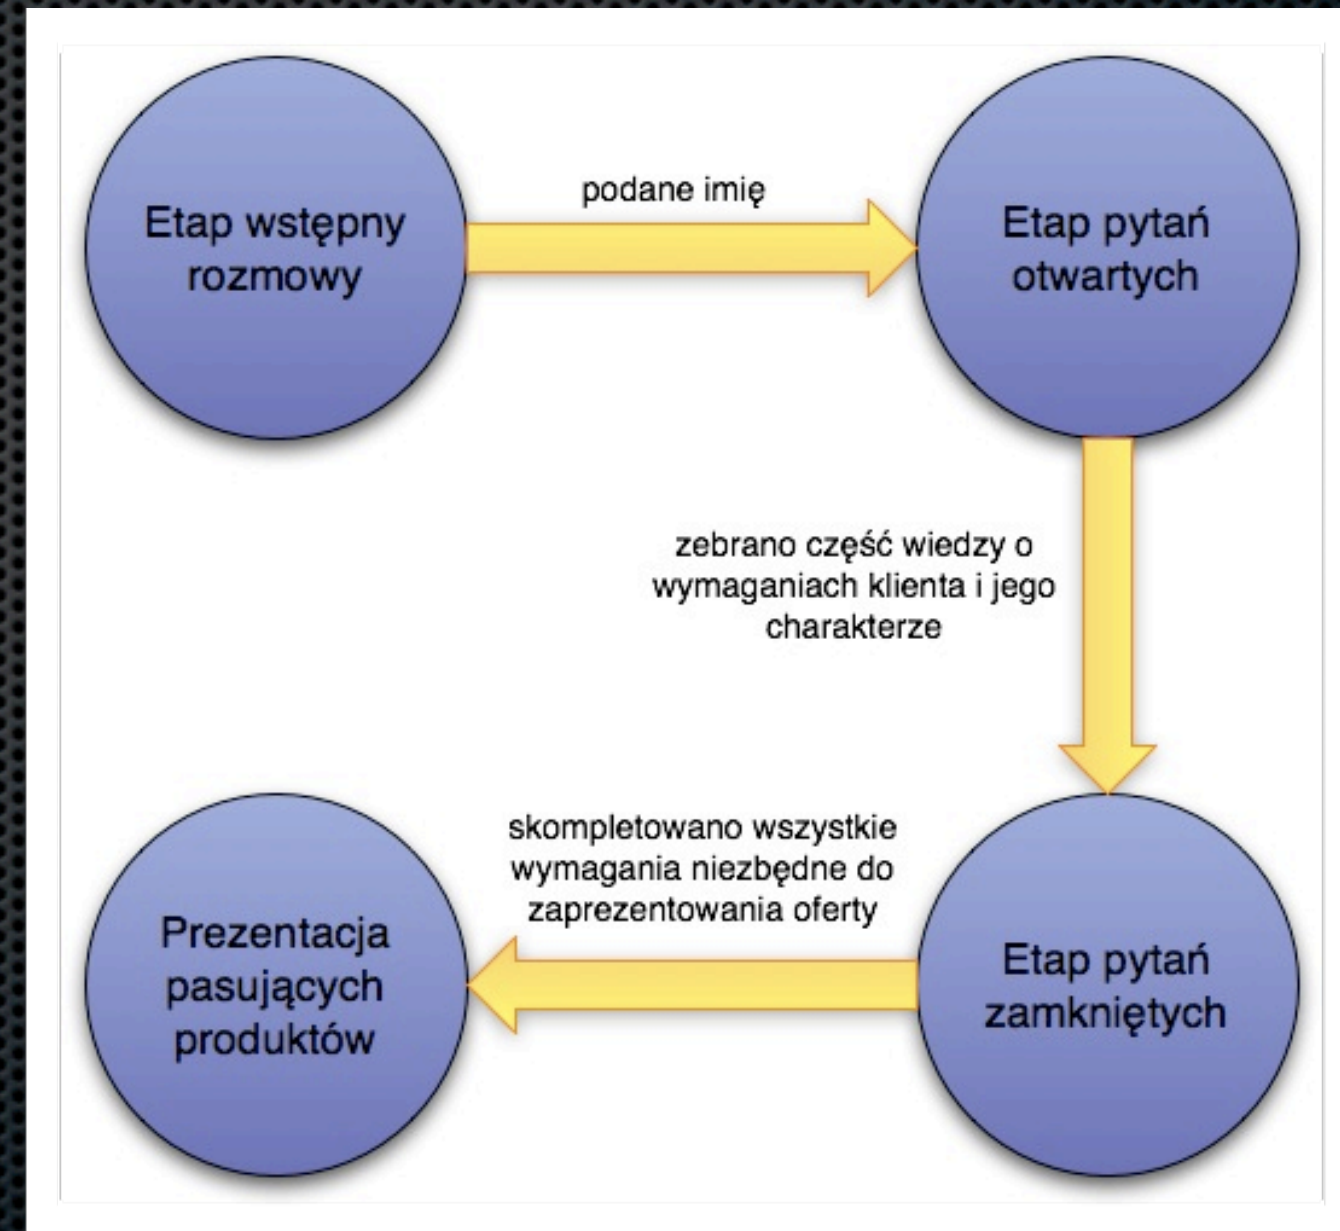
Etap wstępny rozmowy

podane imię

Etap pytań otwartych

zebrano część wiedzy o wymaganiach klienta i jego charakterze

skompletowano wszystkie wymagania niezbędne do zaprezentowania oferty

Prezentacja pasujących produktów

Etap pytań zamkniętych